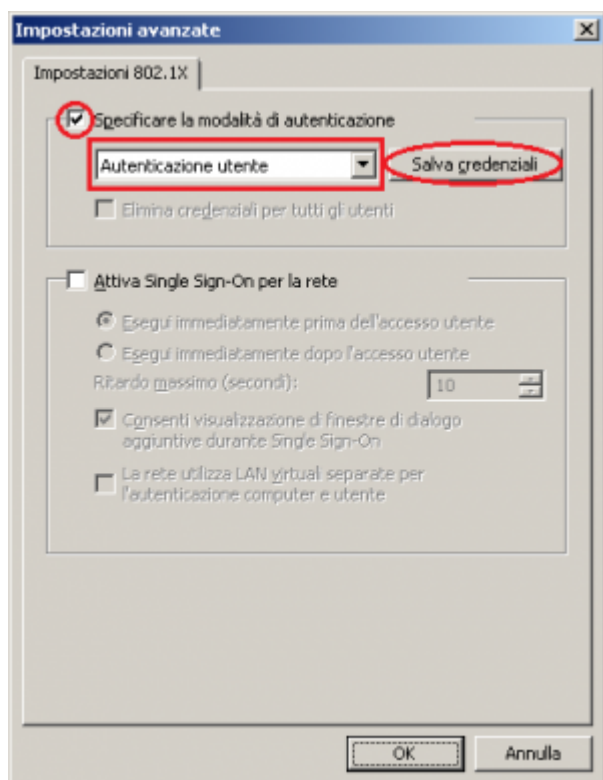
Impostazioni avanzate

Impostazioni 802.1X

Specificare la modalità di autenticazione

Autenticazione utente

Salva credenziali

Elimina credenziali per tutti gli utenti

Attiva Single Sign-On per la rete

Esegui immediatamente prima dell'accesso utente

Esegui immediatamente dopo l'accesso utente

Ritardo massimo (secondi):

10

Consenti visualizzazione di finestre di dialogo aggiuntive durante Single Sign-On

La rete utilizza LAN virtuali separate per l'autenticazione computer e utente

OK

Annulla